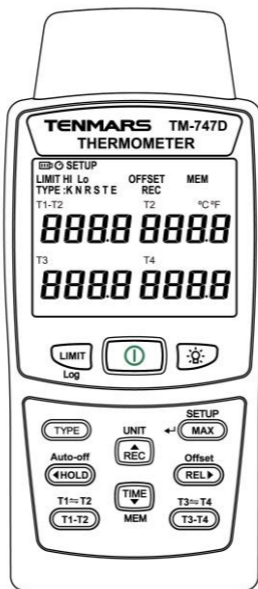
TENMARS TM-747D
THERMOMETER

SETUP
LIMIT HI Lo OFFSET MEM
TYPE : K N R S T E REC
T1-T2 T2 °C °F
8888 8888
T3 T4
8888 8888

LIMIT
Log

TYPE
UNIT
REC
SETUP
MAX
Auto-off
HOLD
Offset
REL
T1⇆T2
T1-T2
TIME
MEM
T3⇆T4
T3-T4